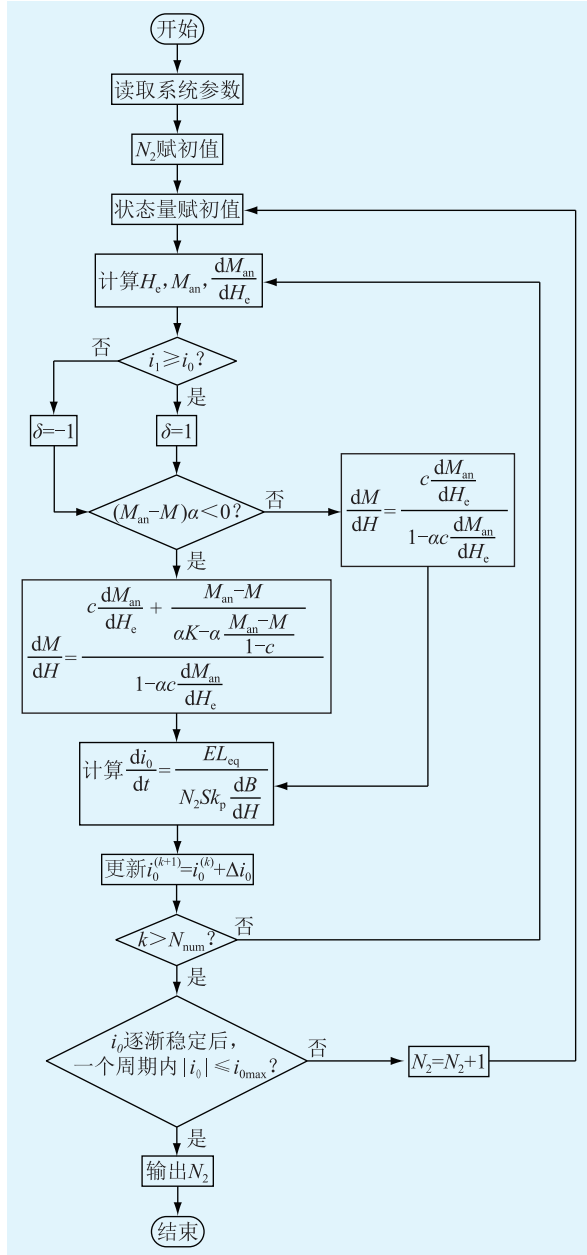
开始

读取系统参数

$N_2$赋初值

状态量赋初值

计算$H_e, M_{an}, \frac{dM_{an}}{dH_e}$

$i_1 \geqslant i_0$?

否

是

$\delta=-1$

$\delta=1$

$(M_{an}-M)\alpha<0$?

否

$\frac{dM}{dH}=\frac{c\frac{dM_{an}}{dH_e}}{1-\alpha c\frac{dM_{an}}{dH_e}}$

是

$\frac{dM}{dH}=\frac{c\frac{dM_{an}}{dH_e}+\frac{M_{an}-M}{\alpha K-\alpha\frac{M_{an}-M}{1-c}}}{1-\alpha c\frac{dM_{an}}{dH_e}}$

计算$\frac{di_0}{dt}=\frac{EL_{eq}}{N_2Sk_p\frac{dB}{dH}}$

更新$i_0^{(k+1)}=i_0^{(k)}+\Delta i_0$

$k>N_{num}$?

否

是

$i_0$逐渐稳定后，一个周期内$|i_0|\leqslant i_{0max}$?

否

$N_2=N_2+1$

是

输出$N_2$

结束